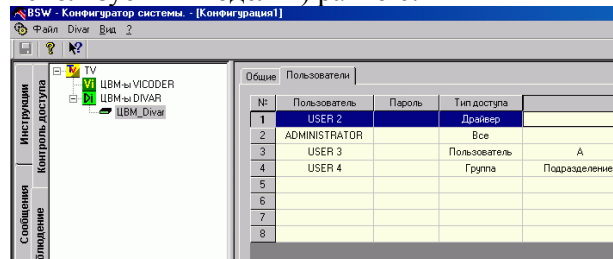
BSW - Конфигуратор системы. - [Конфигурация1]
Файл Divar Вид ?

Инструкции
Контроль доступа
Сообщения
блюдение

TV
ЦВМ-ы VICODER
ЦВМ-ы DIVAR
ЦВМ_Divar

Общие Пользователи

| № | Пользователь | Пароль | Тип доступа | |
|---|---|---|---|---|
| 1 | USER 2 | | Драйвер | |
| 2 | ADMINISTRATOR | | Все | |
| 3 | USER 3 | | Пользователь | A |
| 4 | USER 4 | | Группа | Подразделение |
| 5 | | | | |
| 6 | | | | |
| 7 | | | | |
| 8 | | | | |